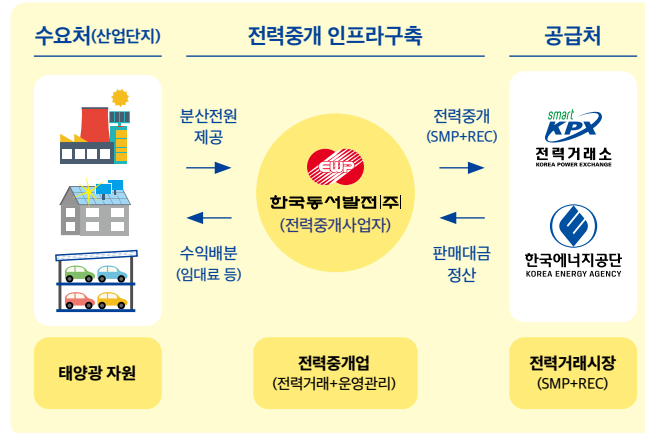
수요처(산업단지)

전력중개 인프라구축

공급처

분산전원 제공

수익배분 (임대료 등)

EWP
한국동서발전(주)
(전력중개사업자)

전력중개 (SMP+REC)

판매대금 정산

smart KPX
전력거래소
KOREA POWER EXCHANGE

한국에너지공단
KOREA ENERGY AGENCY

태양광 자원

전력중개업
(전력거래+운영관리)

전력거래시장
(SMP+REC)